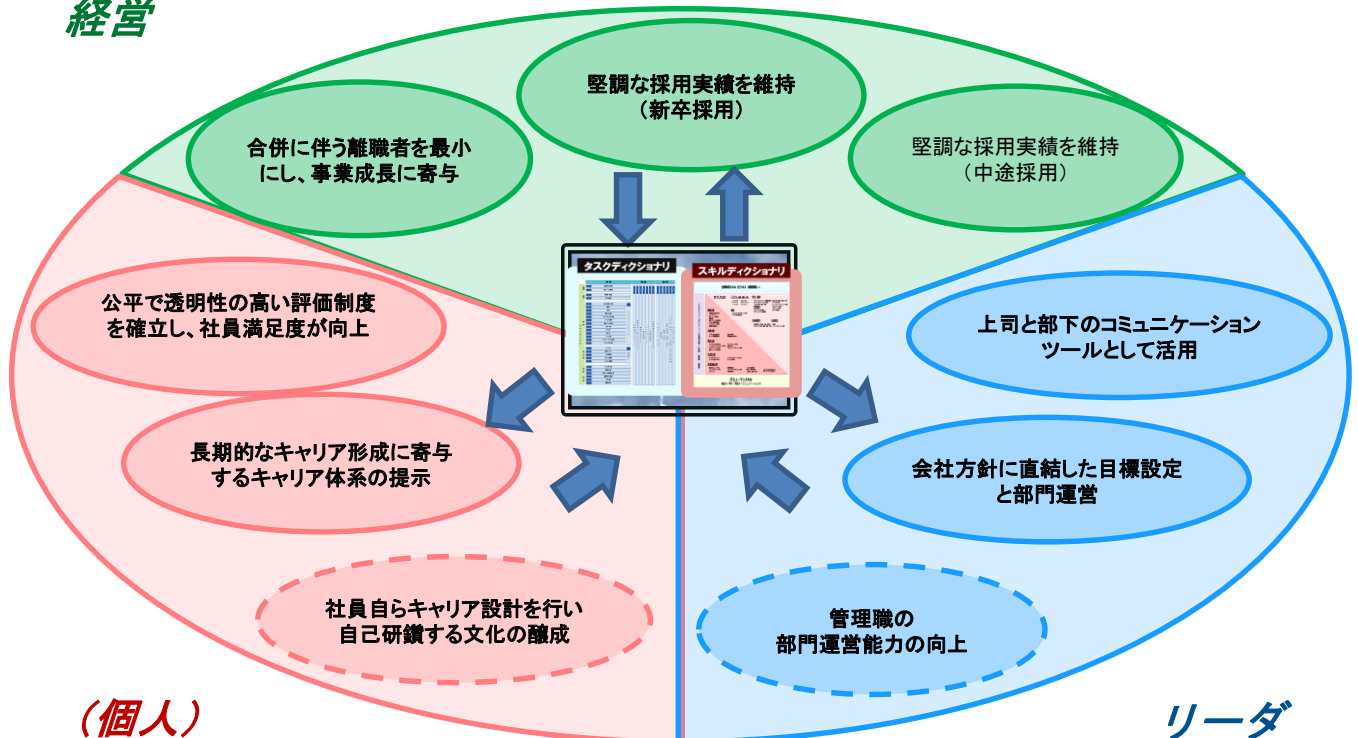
経営

堅調な採用実績を維持
（新卒採用）

合併に伴う離職者を最小にし、事業成長に寄与

堅調な採用実績を維持
（中途採用）

タスクディクショナリ

スキルディクショナリ

公平で透明性の高い評価制度を確立し、社員満足度が向上

上司と部下のコミュニケーションツールとして活用

長期的なキャリア形成に寄与するキャリア体系の提示

会社方針に直結した目標設定と部門運営

社員自らキャリア設計を行い自己研鑽する文化の醸成

管理職の
部門運営能力の向上

（個人）

リーダ